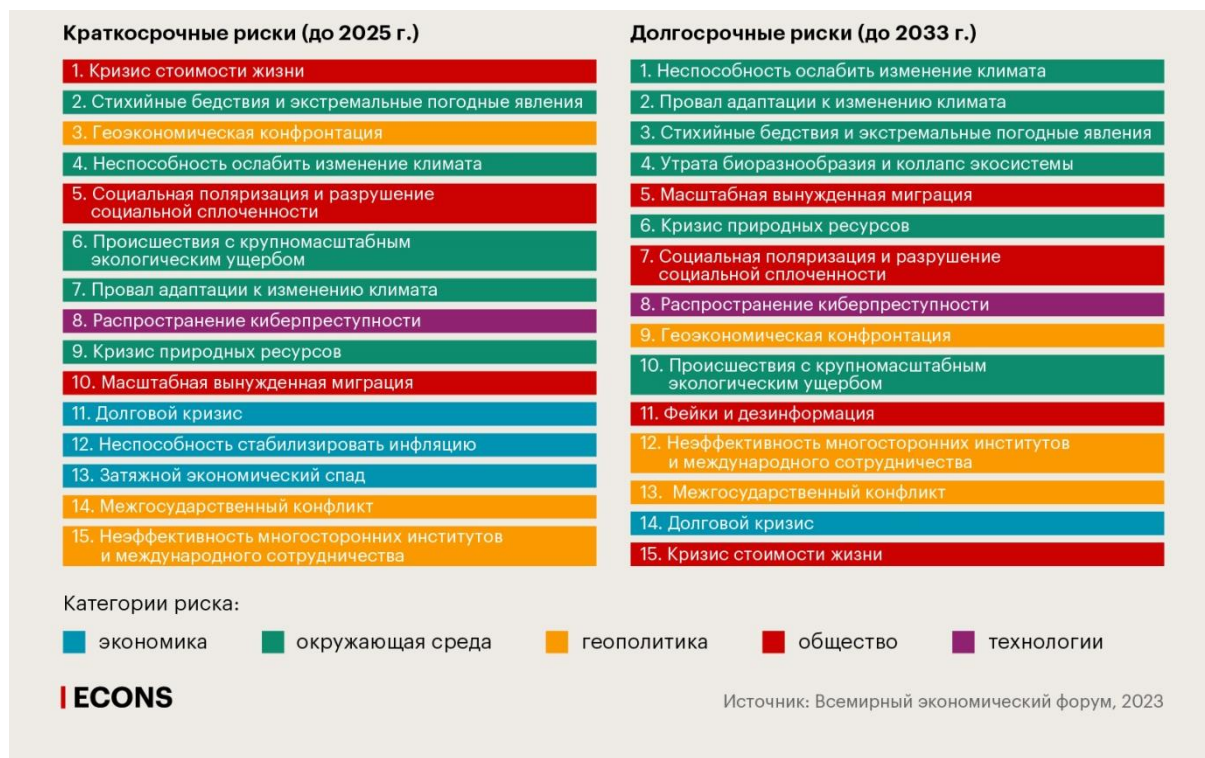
Краткосрочные риски (до 2025 г.)

1. Кризис стоимости жизни
2. Стихийные бедствия и экстремальные погодные явления
3. Геоэкономическая конфронтация
4. Неспособность ослабить изменение климата
5. Социальная поляризация и разрушение социальной сплоченности
6. Происшествия с крупномасштабным экологическим ущербом
7. Провал адаптации к изменению климата
8. Распространение киберпреступности
9. Кризис природных ресурсов
10. Масштабная вынужденная миграция
11. Долговой кризис
12. Неспособность стабилизировать инфляцию
13. Затяжной экономический спад
14. Межгосударственный конфликт
15. Неэффективность многосторонних институтов и международного сотрудничества

Долгосрочные риски (до 2033 г.)

1. Неспособность ослабить изменение климата
2. Провал адаптации к изменению климата
3. Стихийные бедствия и экстремальные погодные явления
4. Утрата биоразнообразия и коллапс экосистемы
5. Масштабная вынужденная миграция
6. Кризис природных ресурсов
7. Социальная поляризация и разрушение социальной сплоченности
8. Распространение киберпреступности
9. Геоэкономическая конфронтация
10. Происшествия с крупномасштабным экологическим ущербом
11. Фейки и дезинформация
12. Неэффективность многосторонних институтов и международного сотрудничества
13. Межгосударственный конфликт
14. Долговой кризис
15. Кризис стоимости жизни

Категории риска:
экономика
окружающая среда
геополитика
общество
технологии

ECONS

Источник: Всемирный экономический форум, 2023